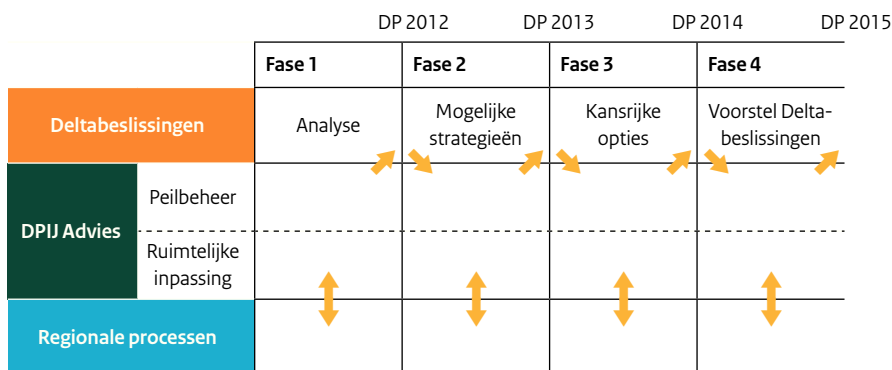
DP 2012 DP 2013 DP 2014 DP 2015

| | | Fase 1 | Fase 2 | Fase 3 | Fase 4 |
|---|---|---|---|---|---|
| Deltabeslissingen | | Analyse | Mogelijke strategieën | Kansrijke opties | Voorstel Deltabeslissingen |
| DPIJ Advies | Peilbeheer | | | | |
| | Ruimtelijke inpassing | | | | |
| Regionale processen | | | | | |